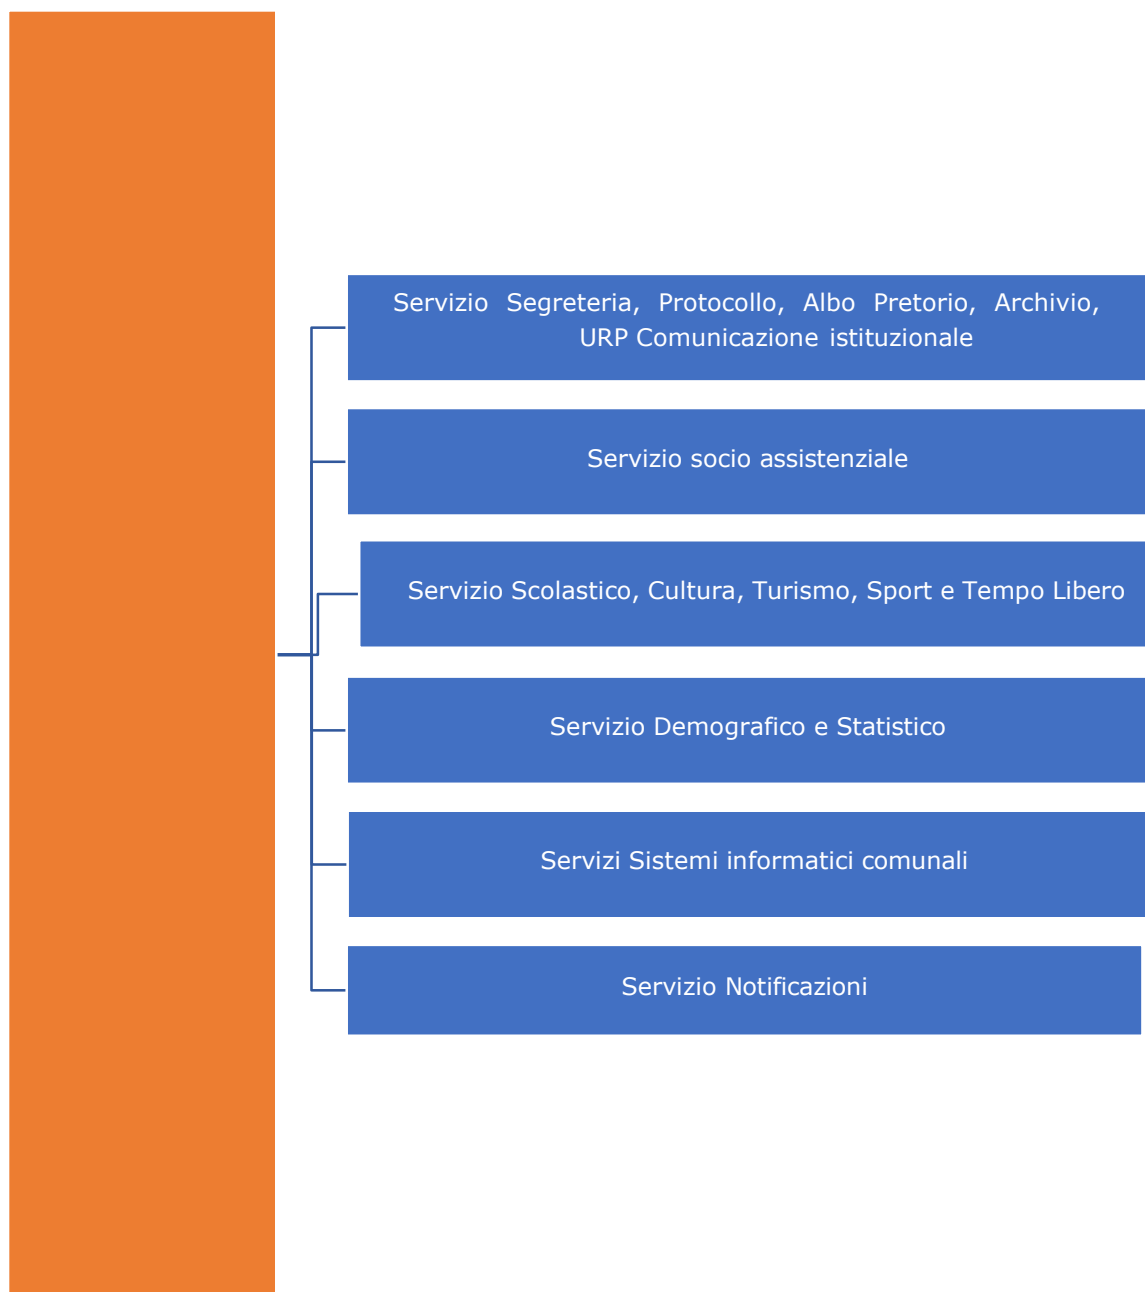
Servizio Segreteria, Protocollo, Albo Pretorio, Archivio, URP Comunicazione istituzionale

Servizio socio assistenziale

Servizio Scolastico, Cultura, Turismo, Sport e Tempo Libero

Servizio Demografico e Statistico

Servizi Sistemi informatici comunali

Servizio Notificazioni